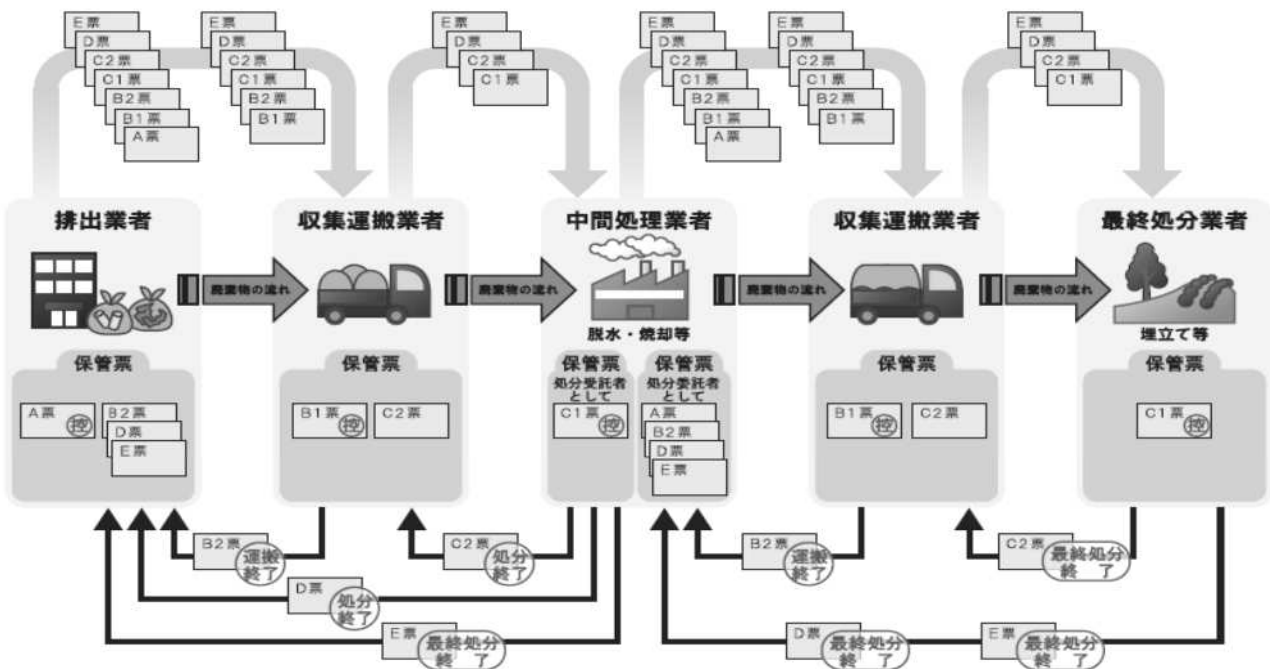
E票
D票
C2票
C1票
B2票
B1票
A票

E票
D票
C2票
C1票
B2票
B1票

E票
D票
C2票
C1票

E票
D票
C2票
C1票
B2票
B1票
A票

E票
D票
C2票
C1票
B2票
B1票

E票
D票
C2票
C1票

排出業者
廃棄物の流れ
保管票
A票 控
B2票
D票
E票

収集運搬業者
廃棄物の流れ
保管票
B1票 控
C2票

中間処理業者
脱水・焼却等
廃棄物の流れ
保管票
処分受託者として
C1票 控
保管票
処分委託者として
A票
B2票
D票
E票

収集運搬業者
廃棄物の流れ
保管票
B1票 控
C2票

最終処分業者
埋立て等
保管票
C1票 控

B2票 運搬終了
C2票 処分終了
D票 処分終了
E票 最終処分終了

B2票 運搬終了
C2票 最終処分終了
D票 最終処分終了
E票 最終処分終了